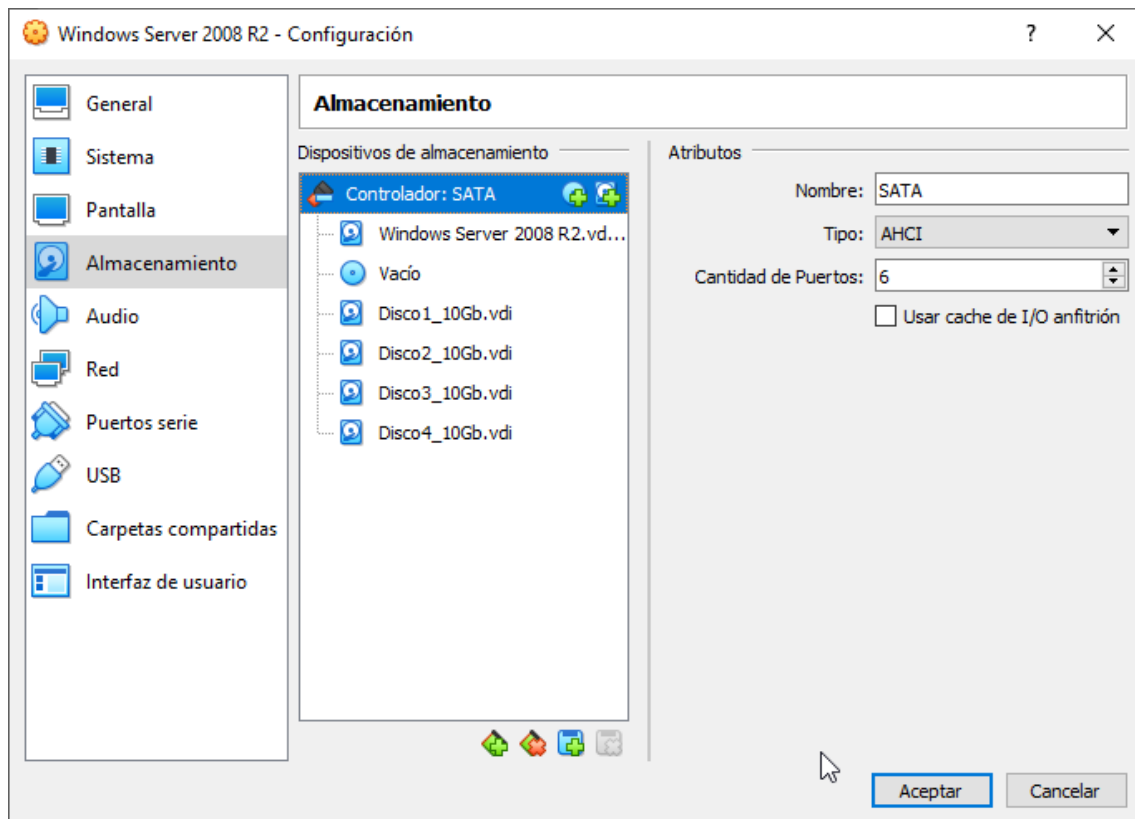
Windows Server 2008 R2 - Configuración

?

General

Sistema

Pantalla

Almacenamiento

Audio

Red

Puertos serie

USB

Carpetas compartidas

Interfaz de usuario

Almacenamiento

Dispositivos de almacenamiento

Controlador: SATA

Windows Server 2008 R2.vd...

Vacío

Disco1_10Gb.vdi

Disco2_10Gb.vdi

Disco3_10Gb.vdi

Disco4_10Gb.vdi

Atributos

Nombre: SATA

Tipo: AHCI

Cantidad de Puertos: 6

Usar cache de I/O anfitrión

Aceptar

Cancelar